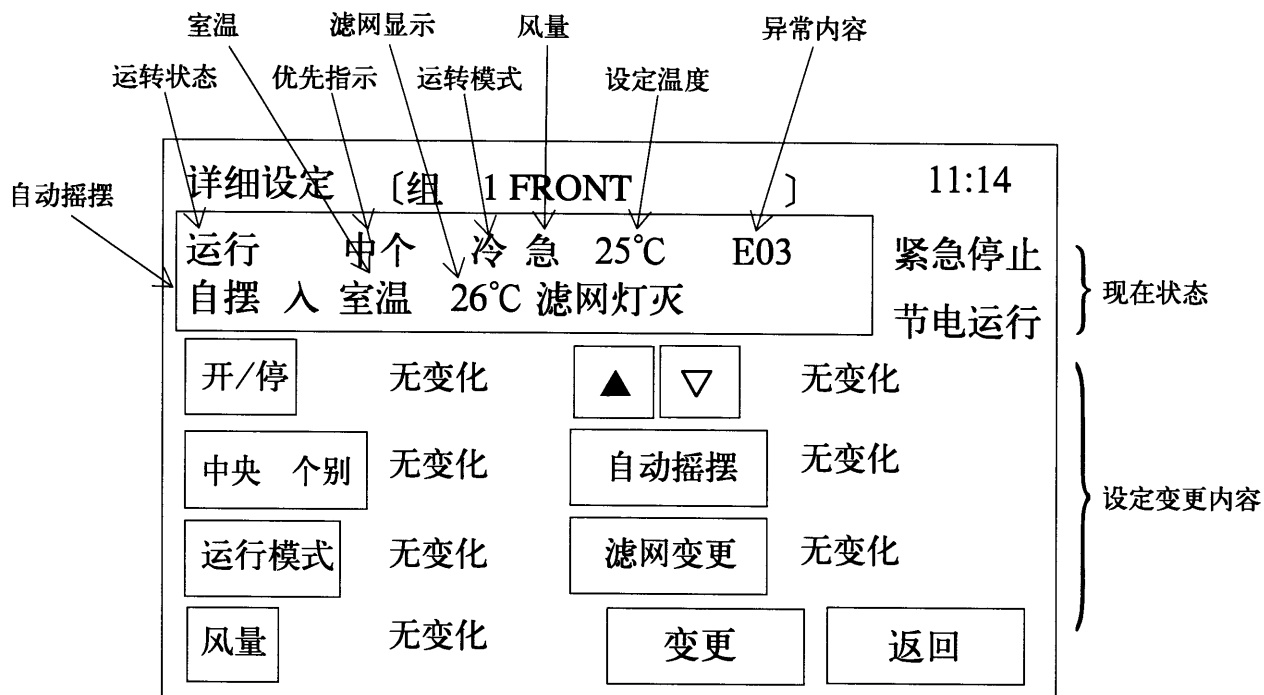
室温 滤网显示 风量 异常内容

运转状态 优先指示 运转模式 设定温度

自动摇摆

详细设定 〔组 1 FRONT 〕 11:14

运行 中个 冷 急 25℃ E03 紧急停止

自摆 入 室温 26℃ 滤网灯灭 节电运行

现在状态

开/停 无变化 ▲ ▽ 无变化

中央 个别 无变化 自动摇摆 无变化

运行模式 无变化 滤网变更 无变化

风量 无变化 变更 返回

设定变更内容